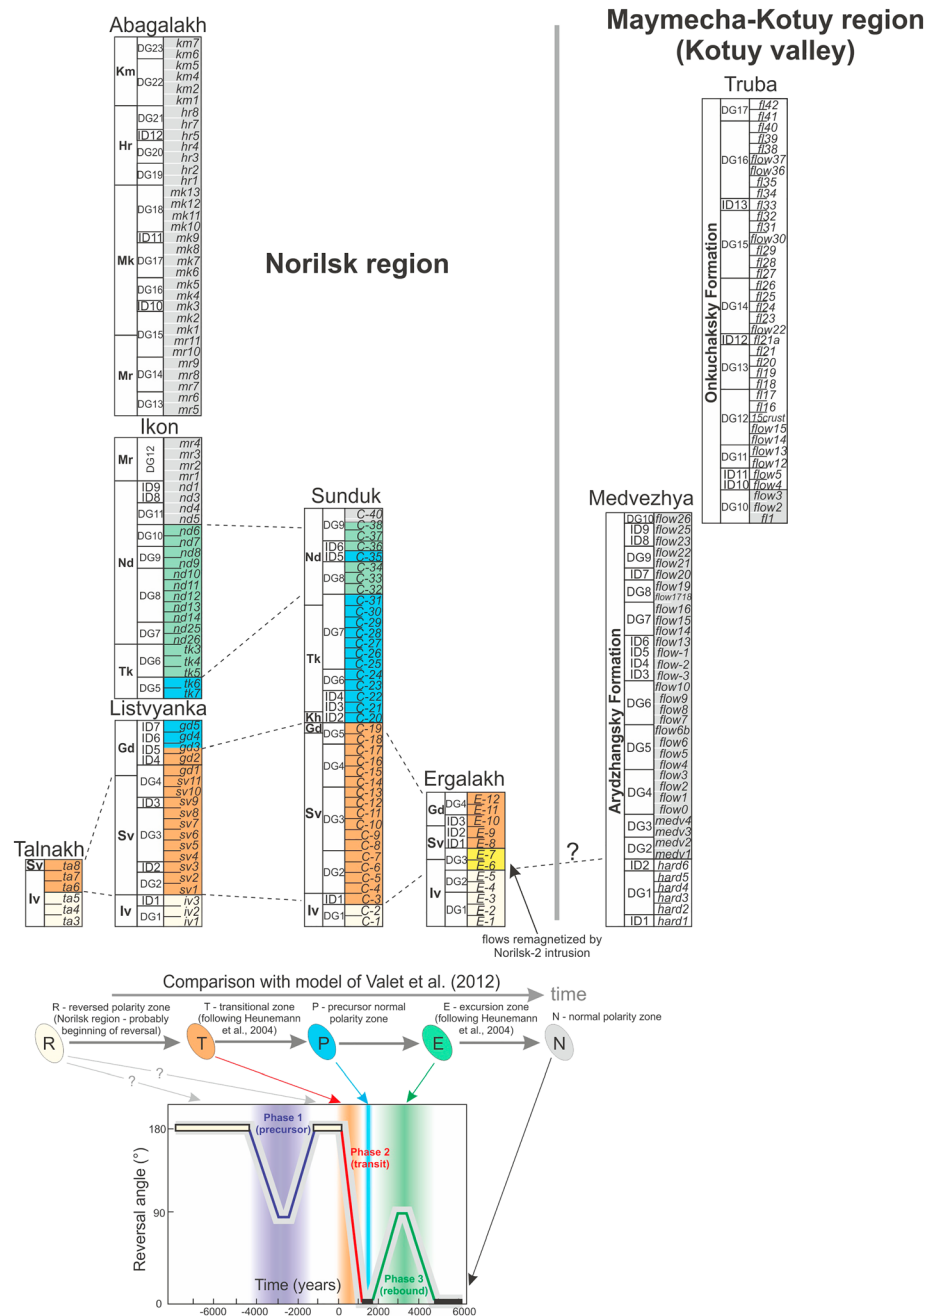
Abagalakh

| | | |
|---|---|---|
| Km | DG23 | km7 |
| | | km6 |
| | DG22 | km5 |
| | | km4 |
| | | km2 |
| | | km1 |
| Hr | DG21 | hr8 |
| | | hr7 |
| | ID12 | hr5 |
| | DG20 | hr4 |
| | | hr3 |
| | DG19 | hr2 |
| | | hr1 |
| Mk | DG18 | mk13 |
| | | mk12 |
| | | mk11 |
| | | mk10 |
| | ID11 | mk9 |
| | DG17 | mk8 |
| | | mk7 |
| | | mk6 |
| | DG16 | mk5 |
| | | mk4 |
| | ID10 | mk3 |
| | | mk2 |
| | DG15 | mk1 |
| Mr | | mr11 |
| | | mr10 |
| | DG14 | mr9 |
| | | mr8 |
| | | mr7 |
| | DG13 | mr6 |
| | | mr5 |

Ikon

| | | |
|---|---|---|
| Mr | DG12 | mr4 |
| | | mr3 |
| | | mr2 |
| | | mr1 |
| Nd | ID9 | nd1 |
| | ID8 | nd3 |
| | DG11 | nd4 |
| | | nd5 |
| | DG10 | nd6 |
| | | nd7 |
| | DG9 | nd8 |
| | | nd9 |
| | DG8 | nd10 |
| | | nd11 |
| | | nd12 |
| | | nd13 |
| | | nd14 |
| | DG7 | nd25 |
| | | nd26 |
| Tk | DG6 | tk3 |
| | | tk4 |
| | | tk5 |
| | DG5 | tk6 |
| | | tk7 |

Listvyanka

| | | |
|---|---|---|
| Gd | ID7 | gd5 |
| | ID6 | gd4 |
| | ID5 | gd3 |
| | ID4 | gd2 |
| Sv | | gd1 |
| | DG4 | sv11 |
| | | sv10 |
| | ID3 | sv9 |
| | | sv8 |
| | DG3 | sv7 |
| | | sv6 |
| | | sv5 |
| | | sv4 |
| | ID2 | sv3 |
| | DG2 | sv2 |
| | | sv1 |
| Iv | ID1 | iv3 |
| | DG1 | iv2 |
| | | iv1 |

Talnakh

| | |
|---|---|
| Sv | ta8 |
| | ta7 |
| | ta6 |
| Iv | ta5 |
| | ta4 |
| | ta3 |

Norilsk region

Sunduk

| | | |
|---|---|---|
| Nd | DG9 | C-40 |
| | | C-38 |
| | | C-37 |
| | ID6 | C-36 |
| | ID5 | C-35 |
| | DG8 | C-34 |
| | | C-33 |
| | | C-32 |
| Tk | DG7 | C-31 |
| | | C-30 |
| | | C-29 |
| | | C-28 |
| | | C-27 |
| | | C-26 |
| | | C-25 |
| | DG6 | C-24 |
| | | C-23 |
| | ID4 | C-22 |
| | ID3 | C-21 |
| Kh | ID2 | C-20 |
| Gd | DG5 | C-19 |
| Sv | | C-18 |
| | DG4 | C-17 |
| | | C-16 |
| | | C-15 |
| | | C-14 |
| | DG3 | C-13 |
| | | C-12 |
| | | C-11 |
| | | C-10 |
| | | C-9 |
| | | C-8 |
| | DG2 | C-7 |
| | | C-6 |
| | | C-5 |
| | | C-4 |
| Iv | ID1 | C-3 |
| | DG1 | C-2 |
| | | C-1 |

Ergalakh

| | | |
|---|---|---|
| Gd | DG4 | E-12 |
| | | E-11 |
| | ID3 | E-10 |
| Sv | ID2 | E-9 |
| | ID1 | E-8 |
| Iv | DG3 | E-7 |
| | | E-6 |
| | DG2 | E-5 |
| | | E-4 |
| | DG1 | E-3 |
| | | E-2 |
| | | E-1 |

flows remagnetized by Norilsk-2 intrusion

?

Maymecha-Kotuy region (Kotuy valley)

Truba

Onkuchaksky Formation

| | |
|---|---|
| DG17 | fl42 |
| | fl41 |
| DG16 | fl40 |
| | fl39 |
| | fl38 |
| | flow37 |
| | flow36 |
| | fl35 |
| | fl34 |
| ID13 | fl33 |
| DG15 | fl32 |
| | fl31 |
| | flow30 |
| | fl29 |
| | fl28 |
| | fl27 |
| DG14 | fl26 |
| | fl25 |
| | fl24 |
| | fl23 |
| | flow22 |
| ID12 | fl21a |
| DG13 | fl21 |
| | fl20 |
| | fl19 |
| | fl18 |
| DG12 | fl17 |
| | fl16 |
| | 15crust |
| | flow15 |
| | flow14 |
| DG11 | flow13 |
| | flow12 |
| ID11 | flow5 |
| ID10 | flow4 |
| DG10 | flow3 |
| | flow2 |
| | fl1 |

Medvezhya

Arydzhangsky Formation

| | |
|---|---|
| DG10 | flow26 |
| ID9 | flow25 |
| ID8 | flow23 |
| DG9 | flow22 |
| | flow21 |
| ID7 | flow20 |
| DG8 | flow19 |
| | flow1718 |
| DG7 | flow16 |
| | flow15 |
| | flow14 |
| ID6 | flow13 |
| ID5 | flow-1 |
| ID4 | flow-2 |
| ID3 | flow-3 |
| DG6 | flow10 |
| | flow9 |
| | flow8 |
| | flow7 |
| DG5 | flow6b |
| | flow6 |
| | flow5 |
| | flow4 |
| DG4 | flow3 |
| | flow2 |
| | flow1 |
| | flow0 |
| DG3 | medv4 |
| | medv3 |
| DG2 | medv2 |
| | medv1 |
| ID2 | hard6 |
| DG1 | hard5 |
| | hard4 |
| | hard3 |
| | hard2 |
| ID1 | hard1 |

Comparison with model of Valet et al. (2012)

time

R - reversed polarity zone (Norilsk region - probably beginning of reversal)

T - transitional zone (following Heunemann et al., 2004)

P - precursor normal polarity zone

E - excursion zone (following Heunemann et al., 2004)

N - normal polarity zone

R T P E N

?
?

Phase 1 (precursor)

Phase 2 (transit)

Phase 3 (rebound)

Reversal angle (°)

180
90
0

Time (years)

-6000 -4000 -2000 0 2000 4000 6000